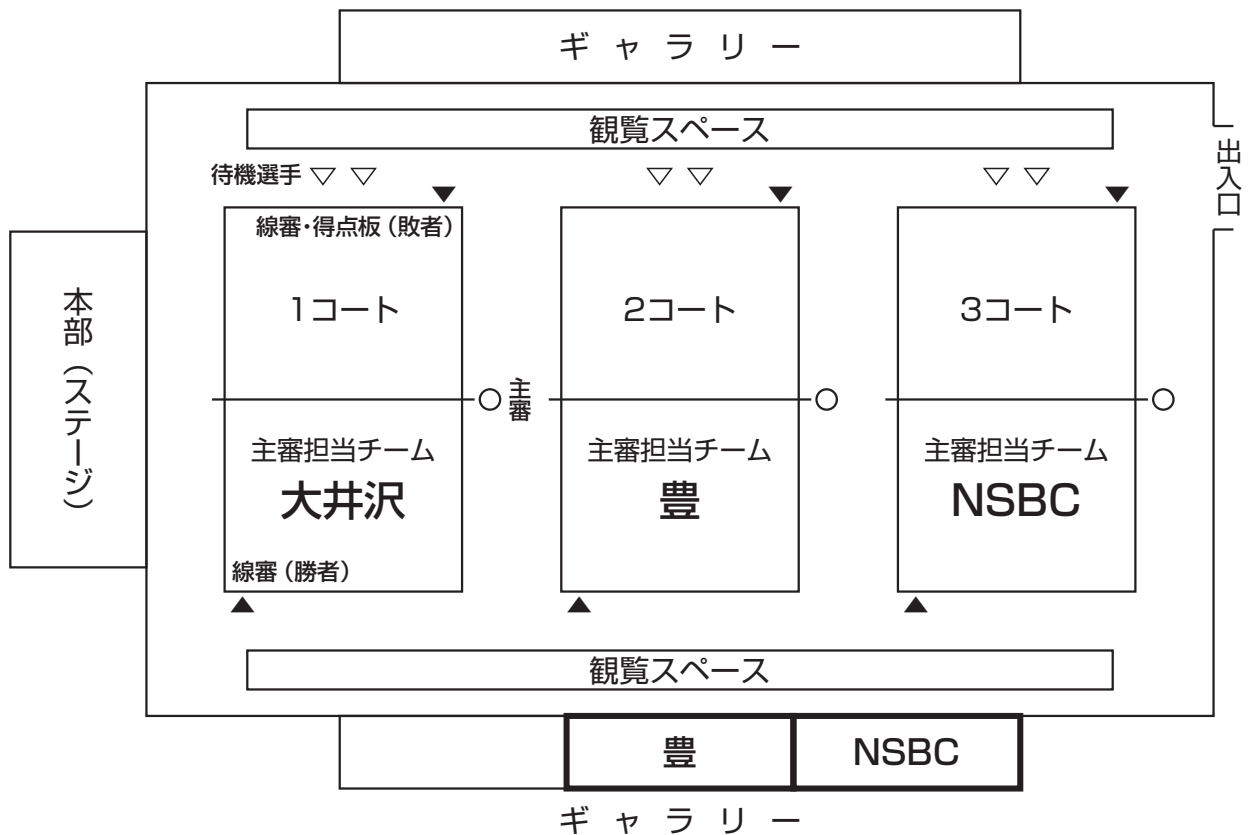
ギャラリー

観覧スペース

出入口

待機選手 ▽ ▽ ▼　▽ ▽ ▼　▽ ▽ ▼

本部（ステージ）

線審・得点板（敗者）

1コート

主審

主審担当チーム
大井沢

線審（勝者）

2コート

主審担当チーム
豊

3コート

主審担当チーム
NSBC

観覧スペース

| 豊 | NSBC |
|---|---|

ギャラリー